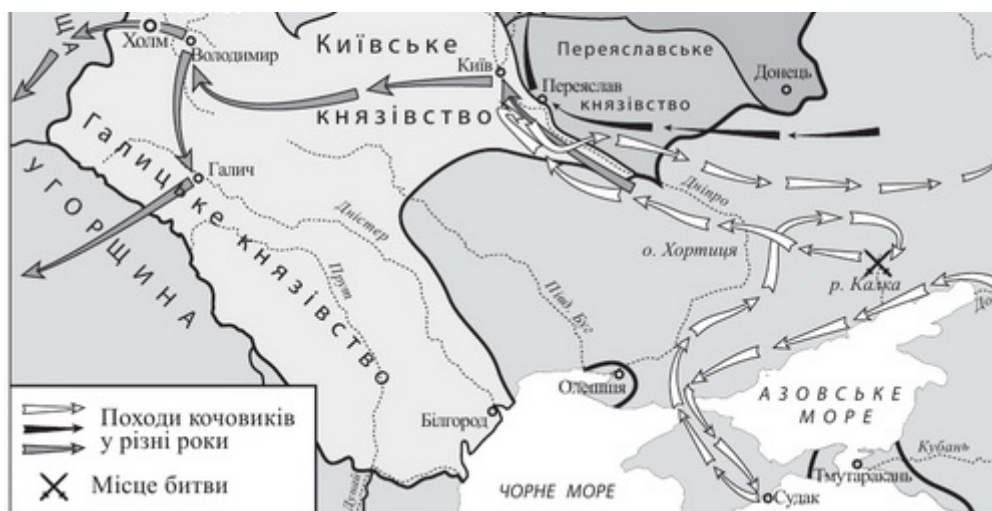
ША
Холм
Володимир
Київське
Київ
Переяславське
Переяслав
князівство
Донець
князівство
Галицьке князівство
Галич
УГОРЩИНА
Дністер
Прут
Дніпро
о. Хортиця
р. Калка
Півд. Буг
Олешшя
Білгород
АЗОВСЬКЕ МОРЕ
Кубань
Тмутаракань
ЧОРНЕ МОРЕ
Судак
Дунай
Походи кочовиків у різні роки
Місце битви